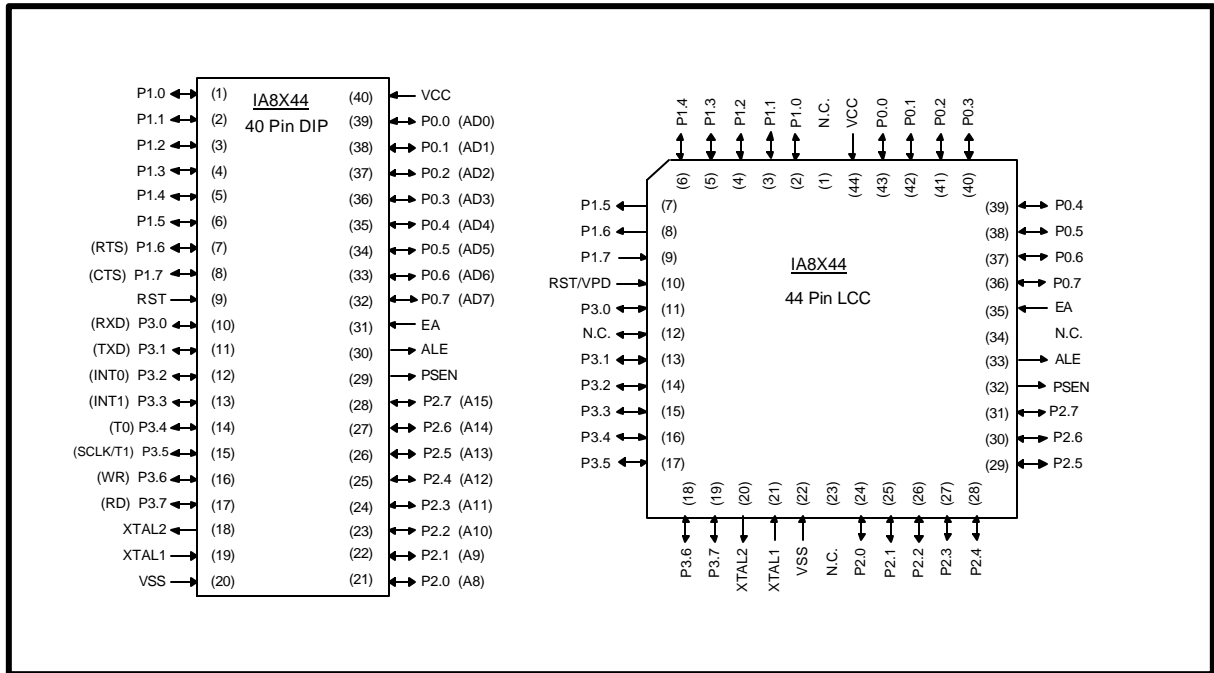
IA8X44
40 Pin DIP

P1.0 (1)
P1.1 (2)
P1.2 (3)
P1.3 (4)
P1.4 (5)
P1.5 (6)
(RTS) P1.6 (7)
(CTS) P1.7 (8)
RST (9)
(RXD) P3.0 (10)
(TXD) P3.1 (11)
(INT0) P3.2 (12)
(INT1) P3.3 (13)
(T0) P3.4 (14)
(SCLK/T1) P3.5 (15)
(WR) P3.6 (16)
(RD) P3.7 (17)
XTAL2 (18)
XTAL1 (19)
VSS (20)

(40) VCC
(39) P0.0 (AD0)
(38) P0.1 (AD1)
(37) P0.2 (AD2)
(36) P0.3 (AD3)
(35) P0.4 (AD4)
(34) P0.5 (AD5)
(33) P0.6 (AD6)
(32) P0.7 (AD7)
(31) EA
(30) ALE
(29) PSEN
(28) P2.7 (A15)
(27) P2.6 (A14)
(26) P2.5 (A13)
(25) P2.4 (A12)
(24) P2.3 (A11)
(23) P2.2 (A10)
(22) P2.1 (A9)
(21) P2.0 (A8)

P1.4 P1.3 P1.2 P1.1 P1.0 N.C. VCC P0.0 P0.1 P0.2 P0.3
(6) (5) (4) (3) (2) (1) (44) (43) (42) (41) (40)

P1.5 (7)
P1.6 (8)
P1.7 (9)
RST/VPD (10)
P3.0 (11)
N.C. (12)
P3.1 (13)
P3.2 (14)
P3.3 (15)
P3.4 (16)
P3.5 (17)

IA8X44
44 Pin LCC

(39) P0.4
(38) P0.5
(37) P0.6
(36) P0.7
(35) EA
(34) N.C.
(33) ALE
(32) PSEN
(31) P2.7
(30) P2.6
(29) P2.5

(18) (19) (20) (21) (22) (23) (24) (25) (26) (27) (28)
P3.6 P3.7 XTAL2 XTAL1 VSS N.C. P2.0 P2.1 P2.2 P2.3 P2.4